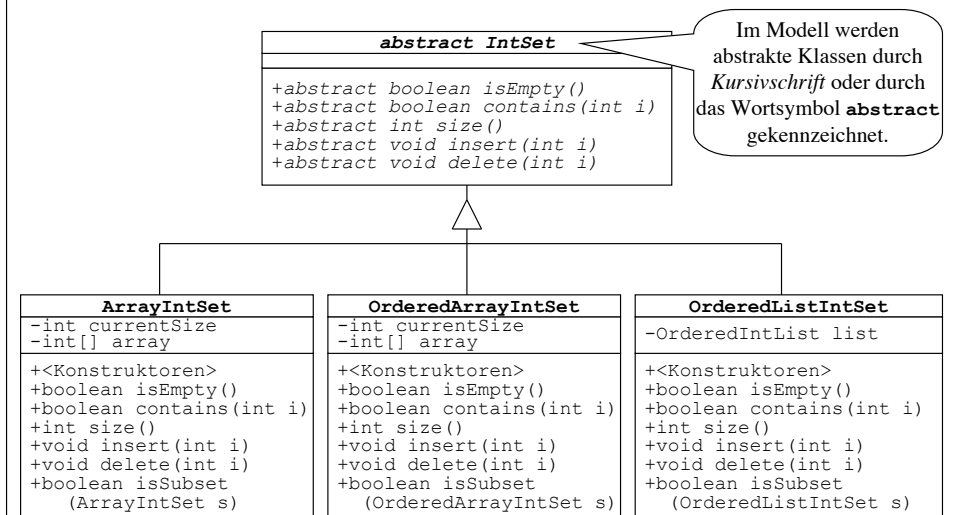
abstract IntSet

+abstract boolean isEmpty()
+abstract boolean contains(int i)
+abstract int size()
+abstract void insert(int i)
+abstract void delete(int i)

Im Modell werden abstrakte Klassen durch *Kursivschrift* oder durch das Wortsymbol **abstract** gekennzeichnet.

ArrayIntSet
-int currentSize
-int[] array
+<Konstruktoren>
+boolean isEmpty()
+boolean contains(int i)
+int size()
+void insert(int i)
+void delete(int i)
+boolean isSubset (ArrayIntSet s)

OrderedArrayIntSet
-int currentSize
-int[] array
+<Konstruktoren>
+boolean isEmpty()
+boolean contains(int i)
+int size()
+void insert(int i)
+void delete(int i)
+boolean isSubset (OrderedArrayIntSet s)

OrderedListIntSet
-OrderedIntList list
+<Konstruktoren>
+boolean isEmpty()
+boolean contains(int i)
+int size()
+void insert(int i)
+void delete(int i)
+boolean isSubset (OrderedListIntSet s)